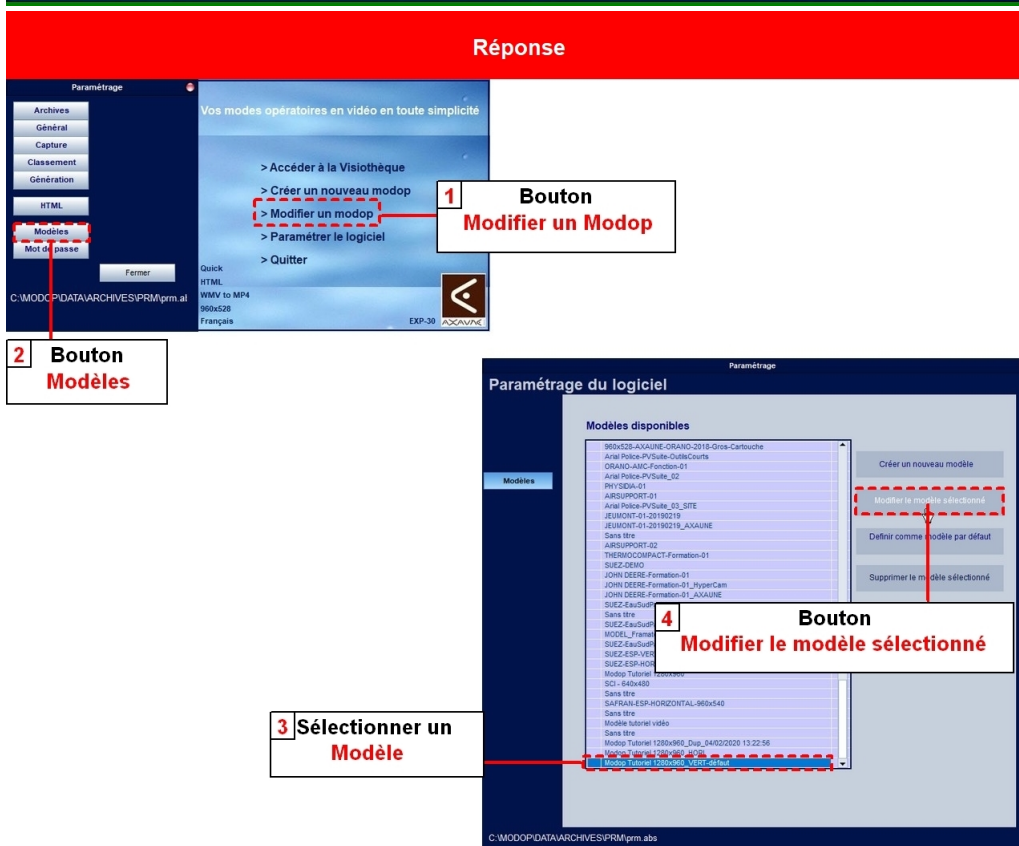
Réponse

Paramétrage

Archives
Général
Capture
Classement
Génération
HTML
Modèles
Mot de passe
Fermer

C:\MODOP\DATA\ARCHIVES\PRM\prm.al

Vos modes opératoires en vidéo en toute simplicité

> Accéder à la Visiothèque
> Créer un nouveau modop
> Modifier un modop
> Paramétrer le logiciel
> Quitter

Quick
HTML
WMV to MP4
960x528
Français

EXP-30

AXAUNE

1 Bouton
Modifier un Modop

2 Bouton
Modèles

Paramétrage

Paramétrage du logiciel

Modèles

Modèles disponibles

960x528-AXAUNE-ORANO-2018-Gros-Cartouche
Arial Police-PVSuite-OutilsCourts
ORANO-AMC-Fonction-01
Arial Police-PVSuite_02
PHYSIDIA-01
AIRSUPPORT-01
Arial Police-PVSuite_03_SITE
JEUMONT-01-20190219
JEUMONT-01-20190219_AXAUNE
Sans titre
AIRSUPPORT-02
THERMOCOMPACT-Formation-01
SUEZ-DEMO
JOHN DEERE-Formation-01
JOHN DEERE-Formation-01_HyperCam
JOHN DEERE-Formation-01_AXAUNE
SUEZ-EauSudP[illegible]
Sans titre
SUEZ-EauSudP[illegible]
MODEL_Framat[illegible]
SUEZ-EauSudP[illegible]
SUEZ-ESP-VER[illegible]
SUEZ-ESP-HOR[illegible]
Modop Tutoriel 1280x960
SCI - 640x480
Sans titre
SAFRAN-ESP-HORIZONTAL-960x540
Sans titre
Modèle tutoriel vidéo
Sans titre
Modop Tutoriel 1280x960_Dup_04/02/2020 13:22:56
Modop Tutoriel 1280x960_HORI
Modop Tutoriel 1280x960_VERT-défaut

Créer un nouveau modèle
Modifier le modèle sélectionné
Definir comme modèle par défaut
Supprimer le modèle sélectionné

4 Bouton
Modifier le modèle sélectionné

3 Sélectionner un
Modèle

C:\MODOP\DATA\ARCHIVES\PRM\prm.abs